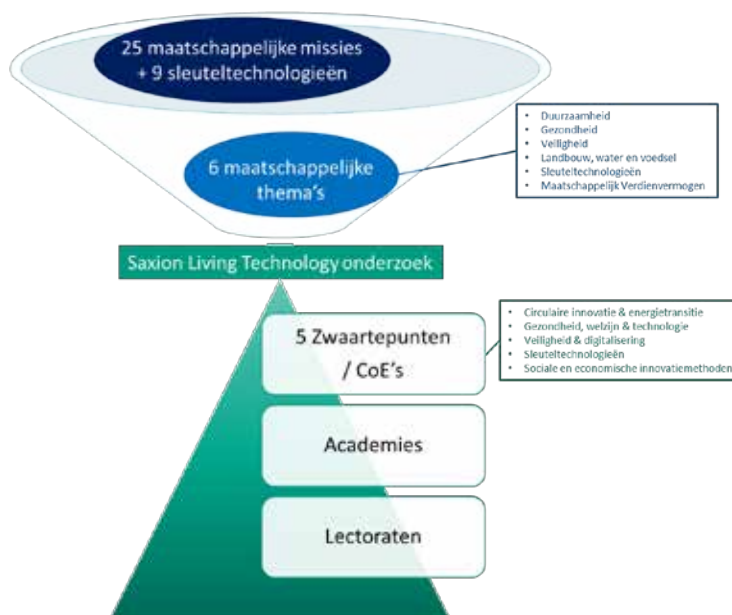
25 maatschappelijke missies
+ 9 sleuteltechnologieën

6 maatschappelijke thema's

- Duurzaamheid
- Gezondheid
- Veiligheid
- Landbouw, water en voedsel
- Sleuteltechnologieën
- Maatschappelijk Verdienvermogen

Saxion Living Technology onderzoek

5 Zwaartepunten / CoE's

- Circulaire innovatie & energietransitie
- Gezondheid, welzijn & technologie
- Veiligheid & digitalisering
- Sleuteltechnologieën
- Sociale en economische innovatiemethoden

Academies

Lectoraten